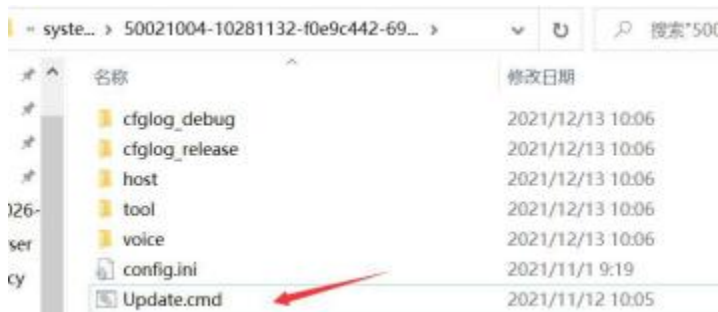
« syste... > 50021004-10281132-f0e9c442-69... >

搜索"500

026-
ser
cy

名称 | 修改日期

cfglog_debug 2021/12/13 10:06
cfglog_release 2021/12/13 10:06
host 2021/12/13 10:06
tool 2021/12/13 10:06
voice 2021/12/13 10:06
config.ini 2021/11/1 9:19
Update.cmd 2021/11/12 10:05